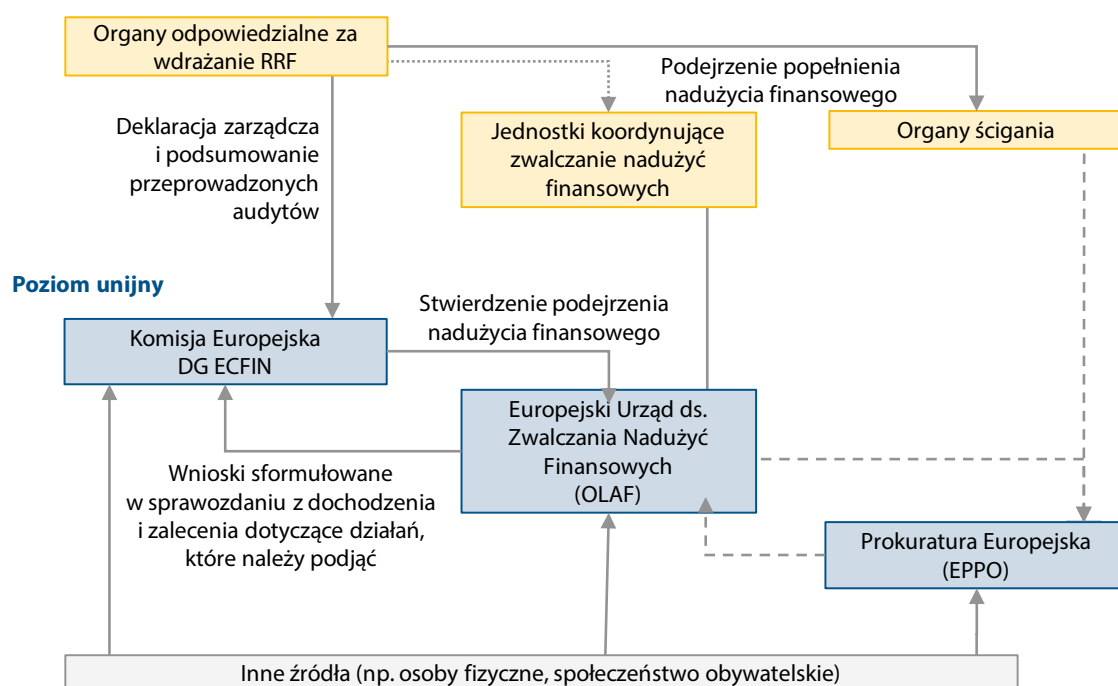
Organy odpowiedzialne za wdrażanie RRF

Podejrzenie popełnienia nadużycia finansowego

Jednostki koordynujące zwalczanie nadużyć finansowych

Organy ścigania

Deklaracja zarządcza i podsumowanie przeprowadzonych audytów

Poziom unijny

Stwierdzenie podejrzenia nadużycia finansowego

Komisja Europejska DG ECFIN

Europejski Urząd ds. Zwalczania Nadużyć Finansowych (OLAF)

Wnioski sformułowane w sprawozdaniu z dochodzenia i zalecenia dotyczące działań, które należy podjąć

Prokuratura Europejska (EPPO)

Inne źródła (np. osoby fizyczne, społeczeństwo obywatelskie)